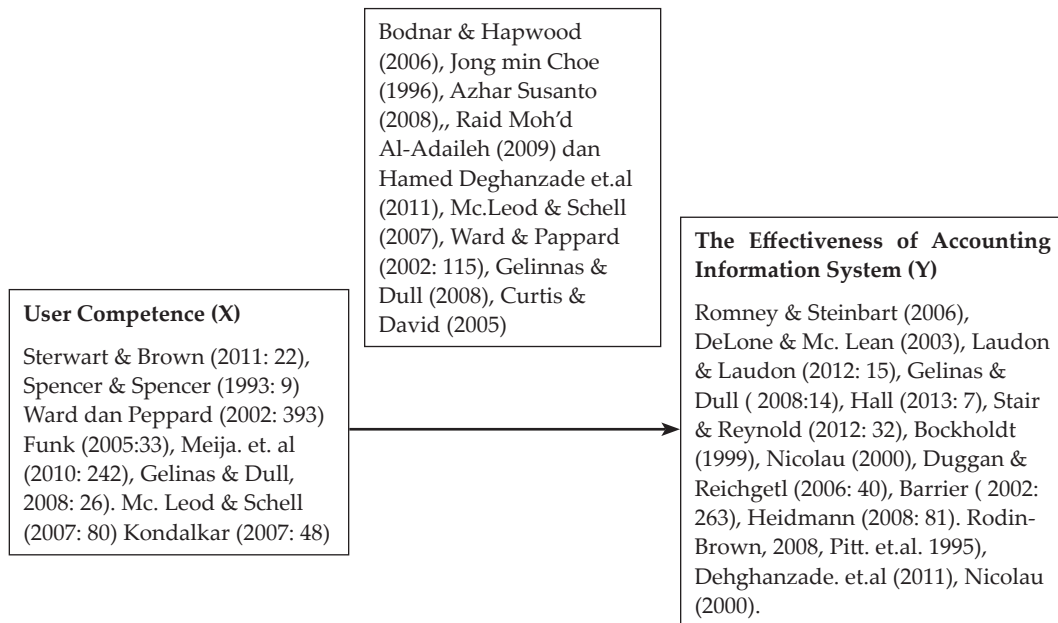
Bodnar & Hapwood (2006), Jong min Choe (1996), Azhar Susanto (2008),, Raid Moh'd Al-Adaileh (2009) dan Hamed Deghanzade et.al (2011), Mc.Leod & Schell (2007), Ward & Pappard (2002: 115), Gelinnas & Dull (2008), Curtis & David (2005)

**User Competence (X)**

Sterwart & Brown (2011: 22), Spencer & Spencer (1993: 9) Ward dan Peppard (2002: 393) Funk (2005:33), Meija. et. al (2010: 242), Gelinas & Dull, 2008: 26). Mc. Leod & Schell (2007: 80) Kondalkar (2007: 48)

**The Effectiveness of Accounting Information System (Y)**

Romney & Steinbart (2006), DeLone & Mc. Lean (2003), Laudon & Laudon (2012: 15), Gelinas & Dull ( 2008:14), Hall (2013: 7), Stair & Reynold (2012: 32), Bockholdt (1999), Nicolau (2000), Duggan & Reichgetl (2006: 40), Barrier ( 2002: 263), Heidmann (2008: 81). Rodin-Brown, 2008, Pitt. et.al. 1995), Dehghanzade. et.al (2011), Nicolau (2000).